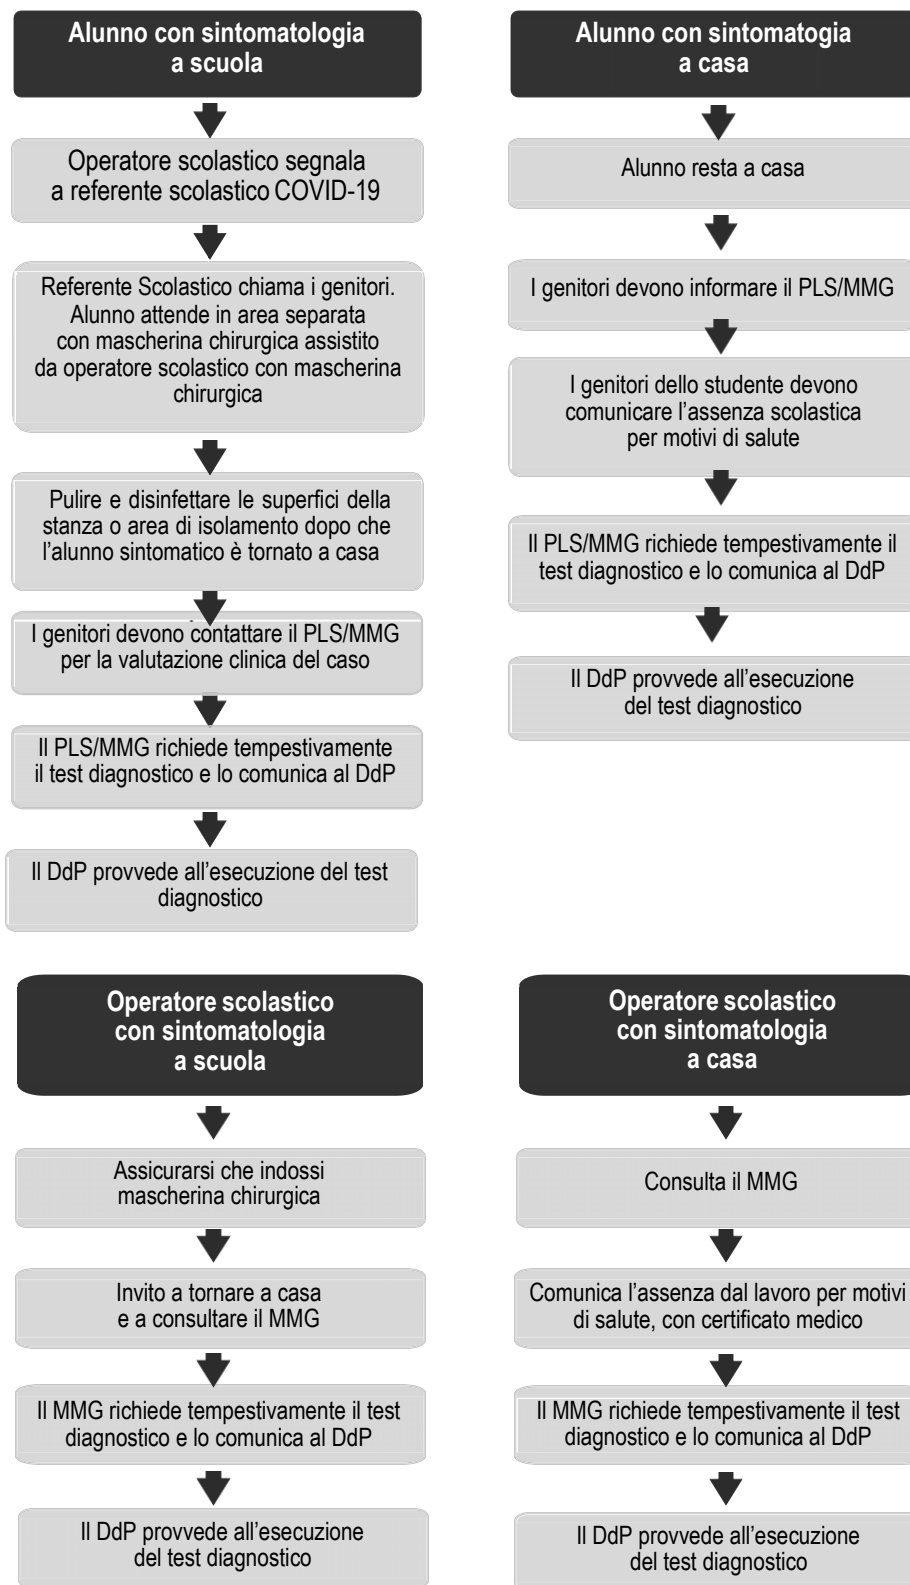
Alunno con sintomatologia a scuola

Operatore scolastico segnala a referente scolastico COVID-19

Referente Scolastico chiama i genitori. Alunno attende in area separata con mascherina chirurgica assistito da operatore scolastico con mascherina chirurgica

Pulire e disinfettare le superfici della stanza o area di isolamento dopo che l'alunno sintomatico è tornato a casa

I genitori devono contattare il PLS/MMG per la valutazione clinica del caso

Il PLS/MMG richiede tempestivamente il test diagnostico e lo comunica al DdP

Il DdP provvede all'esecuzione del test diagnostico

Alunno con sintomatogia a casa

Alunno resta a casa

I genitori devono informare il PLS/MMG

I genitori dello studente devono comunicare l'assenza scolastica per motivi di salute

Il PLS/MMG richiede tempestivamente il test diagnostico e lo comunica al DdP

Il DdP provvede all'esecuzione del test diagnostico

Operatore scolastico con sintomatologia a scuola

Assicurarsi che indossi mascherina chirurgica

Invito a tornare a casa e a consultare il MMG

Il MMG richiede tempestivamente il test diagnostico e lo comunica al DdP

Il DdP provvede all'esecuzione del test diagnostico

Operatore scolastico con sintomatologia a casa

Consulta il MMG

Comunica l'assenza dal lavoro per motivi di salute, con certificato medico

Il MMG richiede tempestivamente il test diagnostico e lo comunica al DdP

Il DdP provvede all'esecuzione del test diagnostico